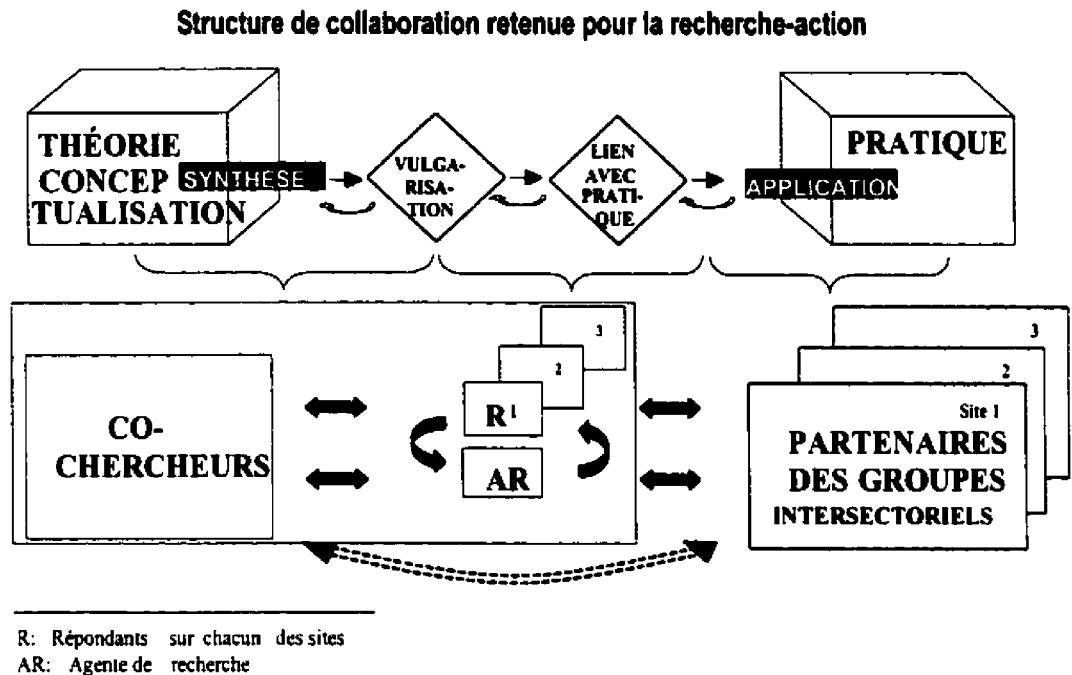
Structure de collaboration retenue pour la recherche-action

THÉORIE CONCEPTUALISATION

SYNTHESE

VULGARISATION

LIEN AVEC PRATIQUE

APPLICATION

PRATIQUE

3

2

$R^1$

AR

CO-CHERCHEURS

3

2

Site 1

PARTENAIRES DES GROUPES INTERSECTORIELS

R: Répondants sur chacun des sites
AR: Agente de recherche